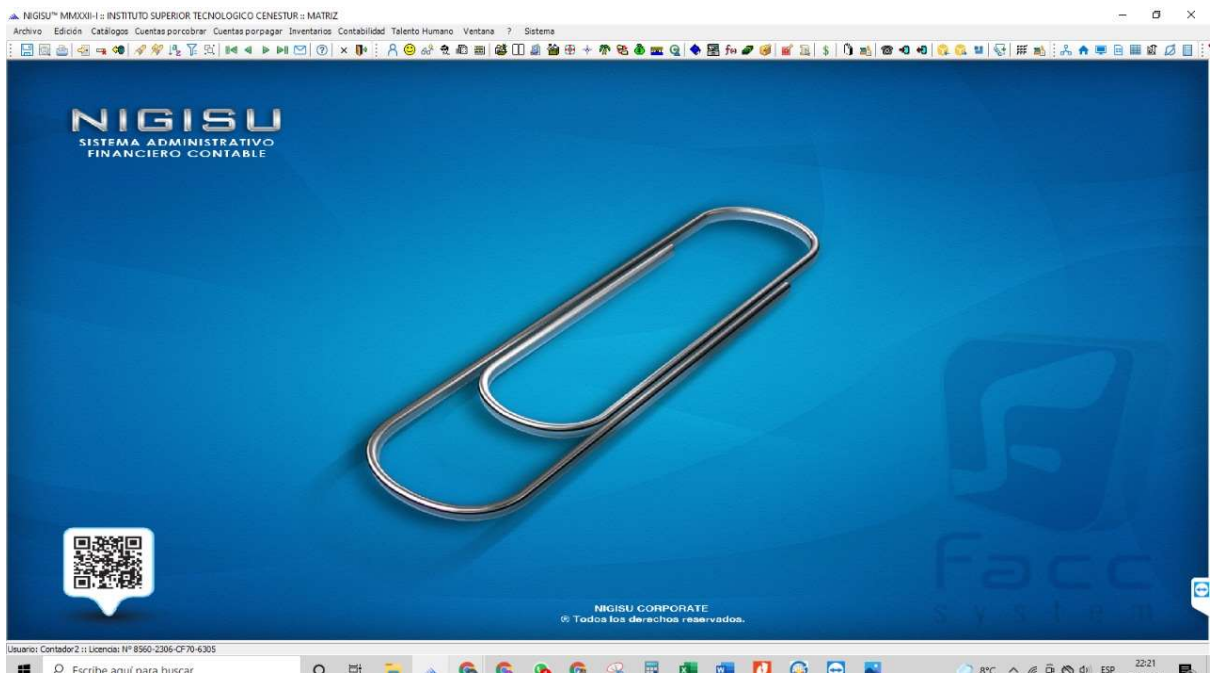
NIGISU™ MMXXII-I :: INSTITUTO SUPERIOR TECNOLOGICO CENESTUR :: MATRIZ

Archivo Edición Catálogos Cuentas porcobrar Cuentas porpagar Inventarios Contabilidad Talento Humano Ventana ? Sistema

NIGISU
SISTEMA ADMINISTRATIVO
FINANCIERO CONTABLE

Facc
system

NIGISU CORPORATE
® Todos los derechos reservados.

Usuario: Contador2 :: Licencia: Nº 8560-2306-CF70-6305

Escribe aquí para buscar

8°C ESP 22:21